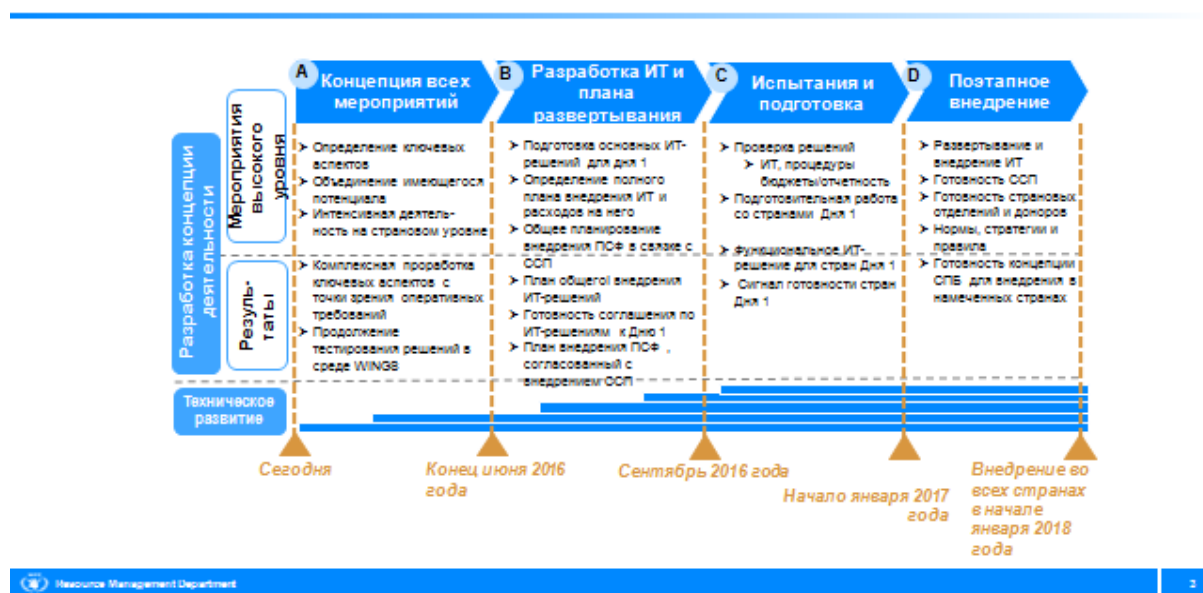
A Концепция всех мероприятий

B Разработка ИТ и плана развертывания

C Испытания и подготовка

D Поэтапное внедрение

Разработка концепции деятельности

Мероприятия высокого уровня

Результаты

➢ Определение ключевых аспектов
➢ Объединение имеющегося потенциала
➢ Интенсивная деятельность на страновом уровне

➢ Комплексная проработка ключевых аспектов с точки зрения оперативных требований
➢ Продолжение тестирования решений в среде WINGS

➢ Подготовка основных ИТ-решений для Дня 1
➢ Определение полного плана внедрения ИТ и расходов на него
➢ Общее планирование внедрения ПОФ в связке с ССП
➢ План общего внедрения ИТ-решений
➢ Готовность соглашения по ИТ-решениям к Дню 1
➢ План внедрения ПОФ, согласованный с внедрением ССП

➢ Проверка решений
➢ ИТ, процедуры бюджеты/отчетность
➢ Подготовительная работа со странами Дня 1

➢ Функциональное ИТ-решение для стран Дня 1
➢ Сигнал готовности стран Дня 1

➢ Развертывание и внедрение ИТ
➢ Готовность ССП
➢ Готовность страновых отделений и доноров
➢ Нормы, стратегии и правила

➢ Готовность концепции СПБ для внедрения в намеченных странах

Техническое развитие

Сегодня

Конец июня 2016 года

Сентябрь 2016 года

Начало января 2017 года

Внедрение во всех странах в начале января 2018 года

Resource Management Department

2